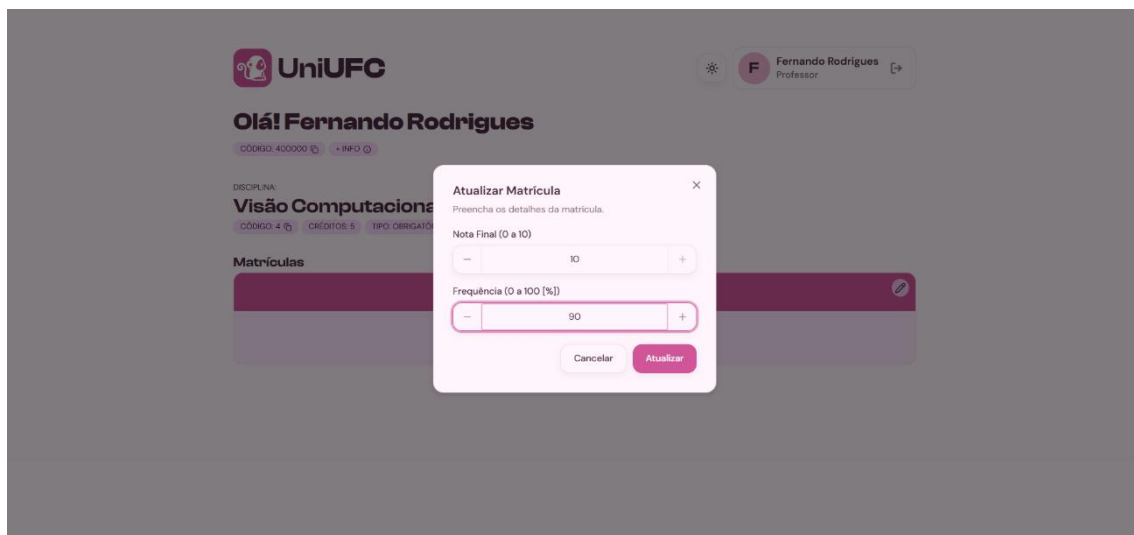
UniUFC

F Fernando Rodrigues
Professor

Olá! Fernando Rodrigues

CÓDIGO: 400000 + INFO

DISCIPLINA:

Visão Computaciona

CÓDIGO: 4 CRÉDITOS: 5 TIPO: OBRIGATÓ

Matrículas

Atualizar Matrícula

Preencha os detalhes da matrícula.

Nota Final (0 a 10)

− 10 +

Frequência (0 a 100 [%])

− 90 +

Cancelar Atualizar